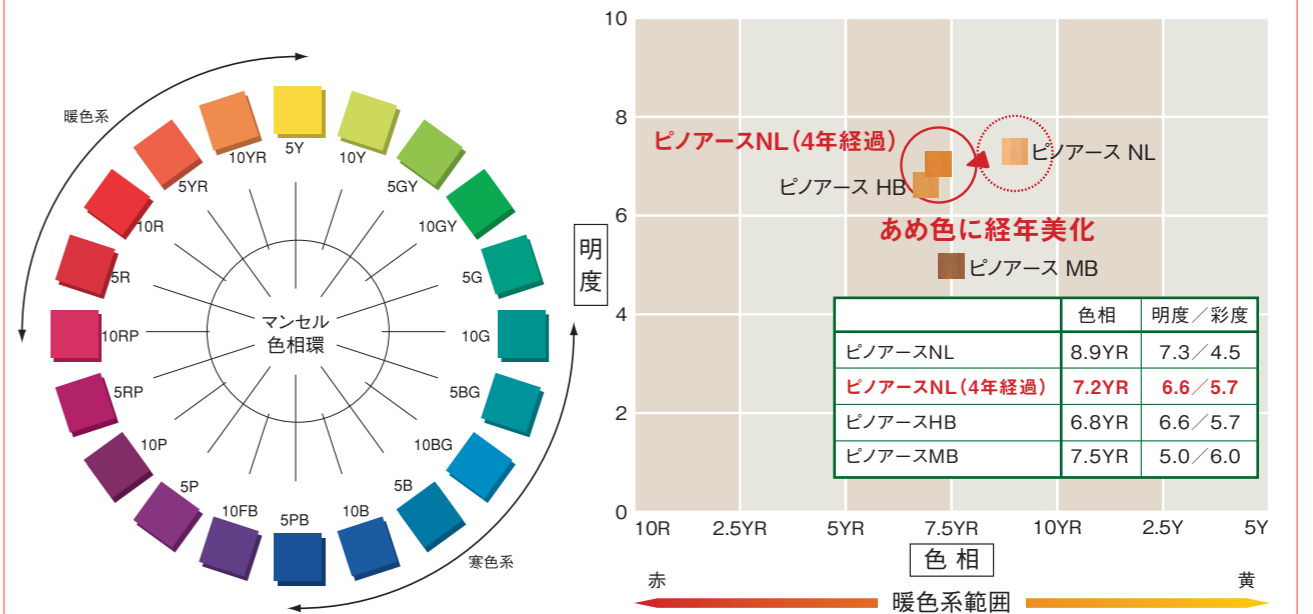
暖色系

5Y
10Y
5GY
10GY
5G
10G
5BG
10BG
5B
10B
5PB
10FB
5P
10P
5RP
10RP
5R
10R
5YR
10YR

マンセル
色相環

寒色系

10
8
6
4
2
0

明度

ピノアースNL（4年経過）
ピノアース NL
ピノアース HB
あめ色に経年美化
ピノアース MB

| | 色相 | 明度／彩度 |
|---|---|---|
| ピノアースNL | 8.9YR | 7.3／4.5 |
| ピノアースNL（4年経過） | 7.2YR | 6.6／5.7 |
| ピノアースHB | 6.8YR | 6.6／5.7 |
| ピノアースMB | 7.5YR | 5.0／6.0 |

10R
2.5YR
5YR
7.5YR
10YR
2.5Y
5Y

色相

赤
黄
暖色系範囲